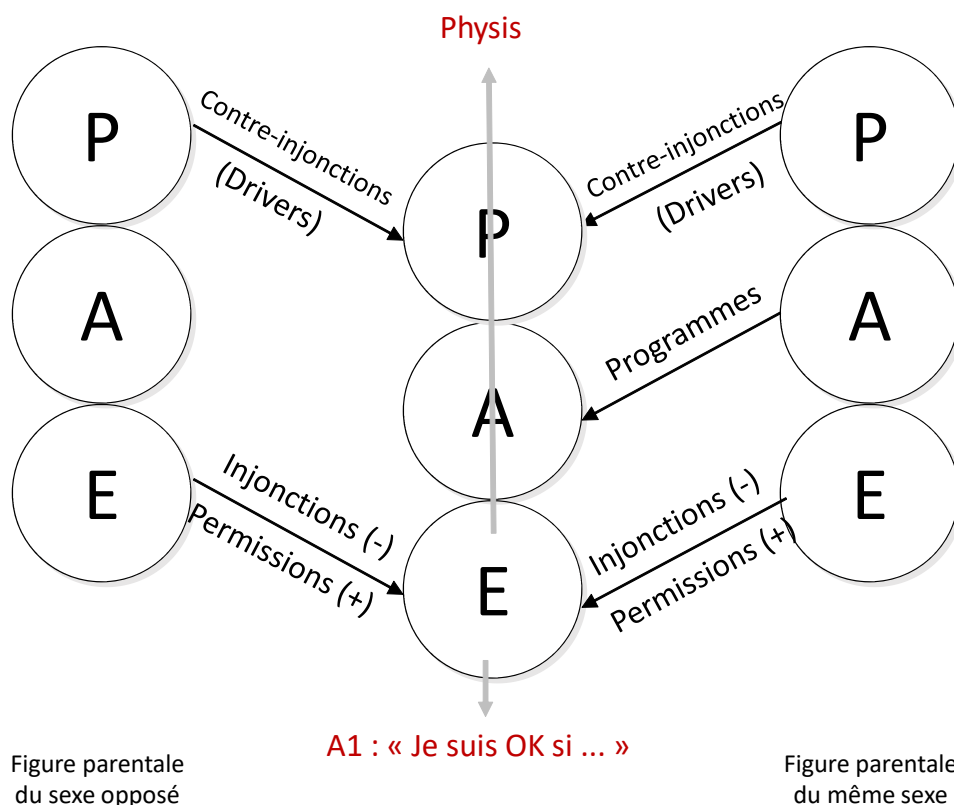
Physis

P

Contre-injonctions (Drivers)

P

Contre-injonctions (Drivers)

P

A

A

Programmes

A

E

Injonctions (-) Permissions (+)

E

Injonctions (-) Permissions (+)

E

A1 : « Je suis OK si ... »

Figure parentale du sexe opposé

Figure parentale du même sexe